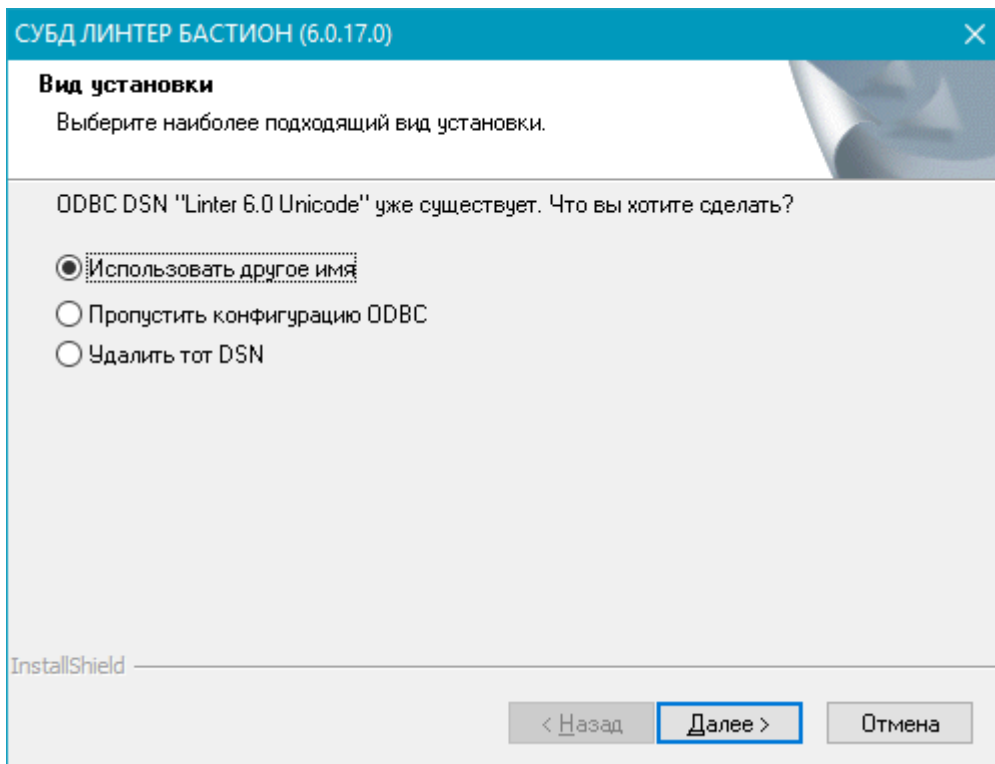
СУБД ЛИНТЕР БАСТИОН (6.0.17.0)

Вид установки

Выберите наиболее подходящий вид установки.

ODBC DSN "Linter 6.0 Unicode" уже существует. Что вы хотите сделать?

Использовать другое имя

Пропустить конфигурацию ODBC

Удалить тот DSN

InstallShield

< Назад

Далее >

Отмена